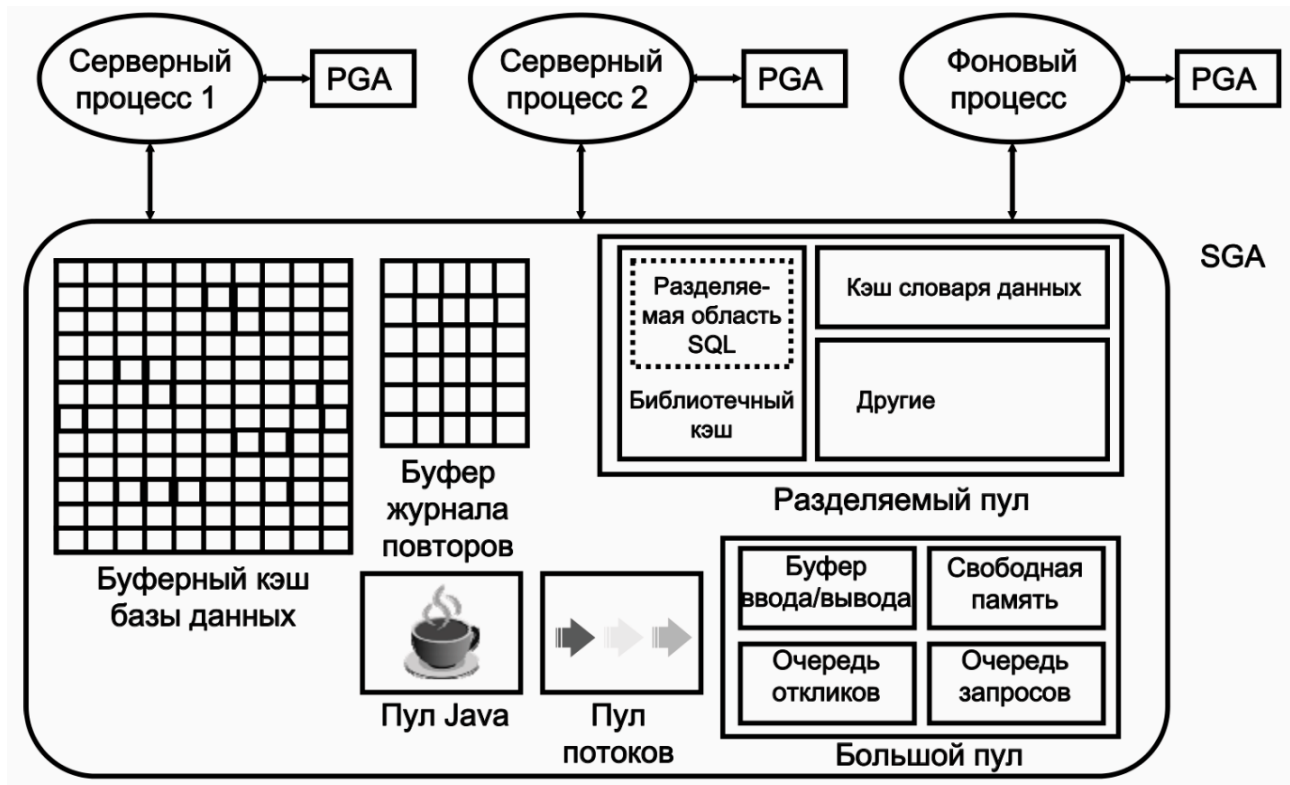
Серверный процесс 1

PGA

Серверный процесс 2

PGA

Фоновый процесс

PGA

SGA

Буферный кэш базы данных

Буфер журнала повторов

Разделяемая область SQL

Библиотечный кэш

Кэш словаря данных

Другие

Разделяемый пул

Пул Java

Пул потоков

Буфер ввода/вывода

Свободная память

Очередь откликов

Очередь запросов

Большой пул